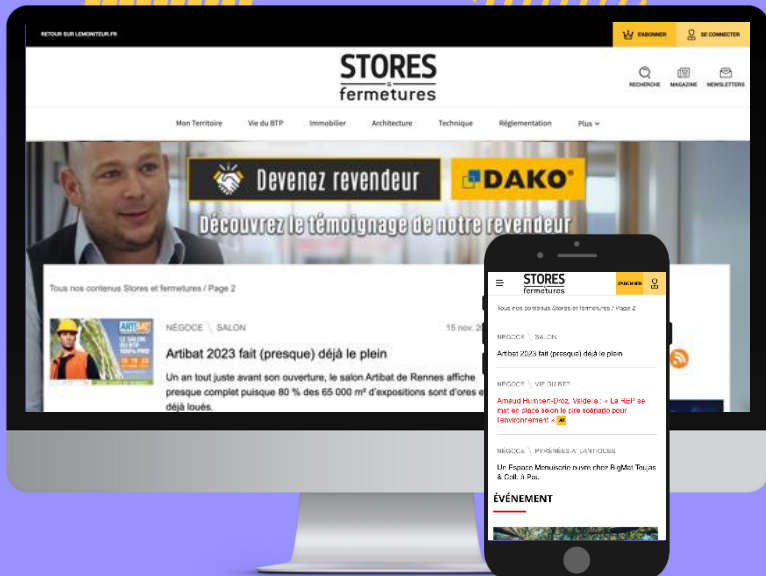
RETOUR SUR LEMONITEUR.FR

S'ABONNER

SE CONNECTER

STORES & fermetures

RECHERCHE

MAGAZINE

NEWSLETTERS

Mon Territoire

Vie du BTP

Immobilier

Architecture

Technique

Réglementation

Plus

Devenez revendeur

DAKO

Découvrez le témoignage de notre revendeur

Tous nos contenus Stores et fermetures / Page 2

NÉGOCE \ SALON

15 nov. 2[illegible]

Artibat 2023 fait (presque) déjà le plein

Un an tout juste avant son ouverture, le salon Artibat de Rennes affiche presque complet puisque 80 % des 65 000 m² d'expositions sont d'ores e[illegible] déjà loués.

STORES fermetures

S'ABONNER

Tous nos contenus Stores et fermetures / Page 2

NÉGOCE \ SALON

Artibat 2023 fait (presque) déjà le plein

NÉGOCE \ VIE DU BTP

Arnaud Humbert-Droz, Velderie : « La REP se met en place selon le pire scénario pour l'environnement »

NÉGOCE \ PYRÉNÉES-ATLANTIQUES

Un Espace Menuiserie ouvre chez BigMat Toujas & Coll, à Pau.

ÉVÉNEMENT